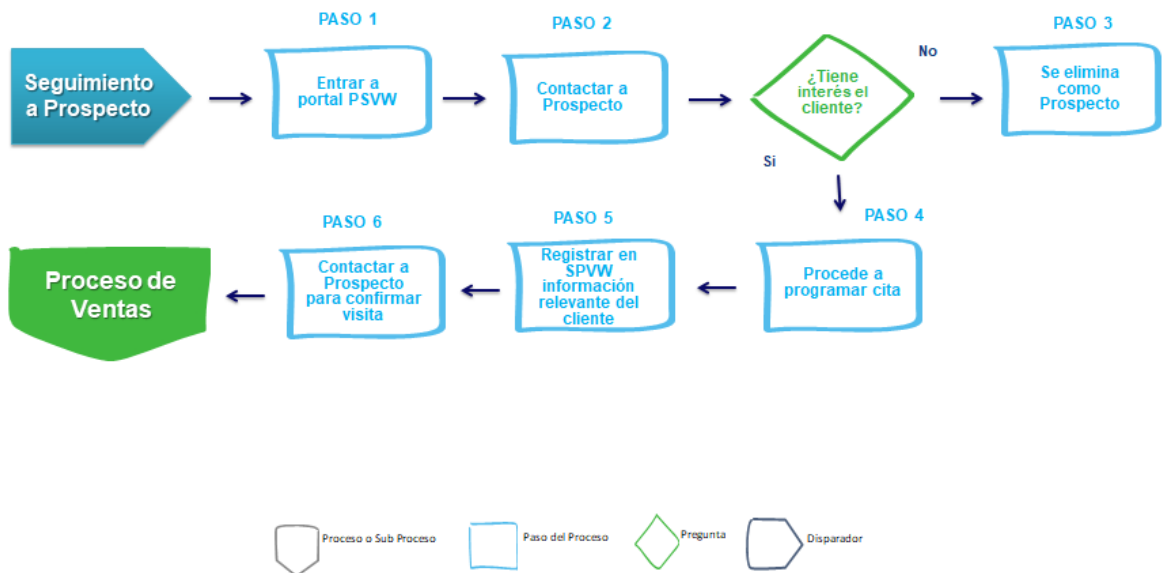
Seguimiento a Prospecto

PASO 1
Entrar a portal PSVW

PASO 2
Contactar a Prospecto

¿Tiene interés el cliente?

No

PASO 3
Se elimina como Prospecto

Si

PASO 4
Procede a programar cita

PASO 5
Registrar en SPVW información relevante del cliente

PASO 6
Contactar a Prospecto para confirmar visita

Proceso de Ventas

Proceso o Sub Proceso
Paso del Proceso
Pregunta
Disparador